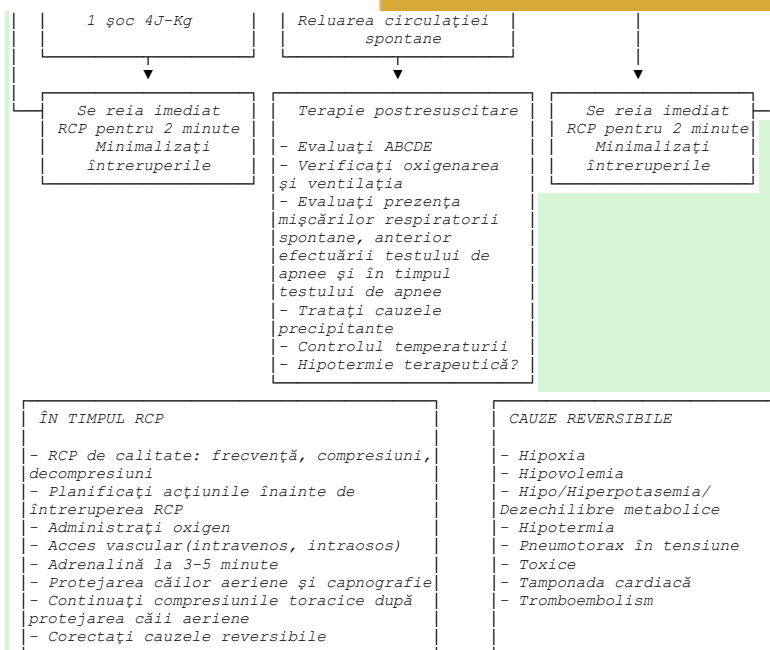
1 şoc 4J-Kg

Reluarea circulaţiei spontane

Se reia imediat RCP pentru 2 minute Minimalizaţi întreruperile

Terapie postresuscitare

- Evaluaţi ABCDE
- Verificaţi oxigenarea şi ventilaţia
- Evaluaţi prezenţa mişcărilor respiratorii spontane, anterior efectuării testului de apnee şi în timpul testului de apnee
- Trataţi cauzele precipitante
- Controlul temperaturii
- Hipotermie terapeutică?

Se reia imediat RCP pentru 2 minute Minimalizaţi întreruperile

ÎN TIMPUL RCP

- RCP de calitate: frecvenţă, compresiuni, decompresiuni
- Planificaţi acţiunile înainte de întreruperea RCP
- Administraţi oxigen
- Acces vascular(intravenos, intraosos)
- Adrenalină la 3-5 minute
- Protejarea căilor aeriene şi capnografie
- Continuaţi compresiunile toracice după protejarea căii aeriene
- Corectaţi cauzele reversibile

CAUZE REVERSIBILE

- Hipoxia
- Hipovolemia
- Hipo/Hiperpotasemia/ Dezechilibre metabolice
- Hipotermia
- Pneumotorax în tensiune
- Toxice
- Tamponada cardiacă
- Tromboembolism